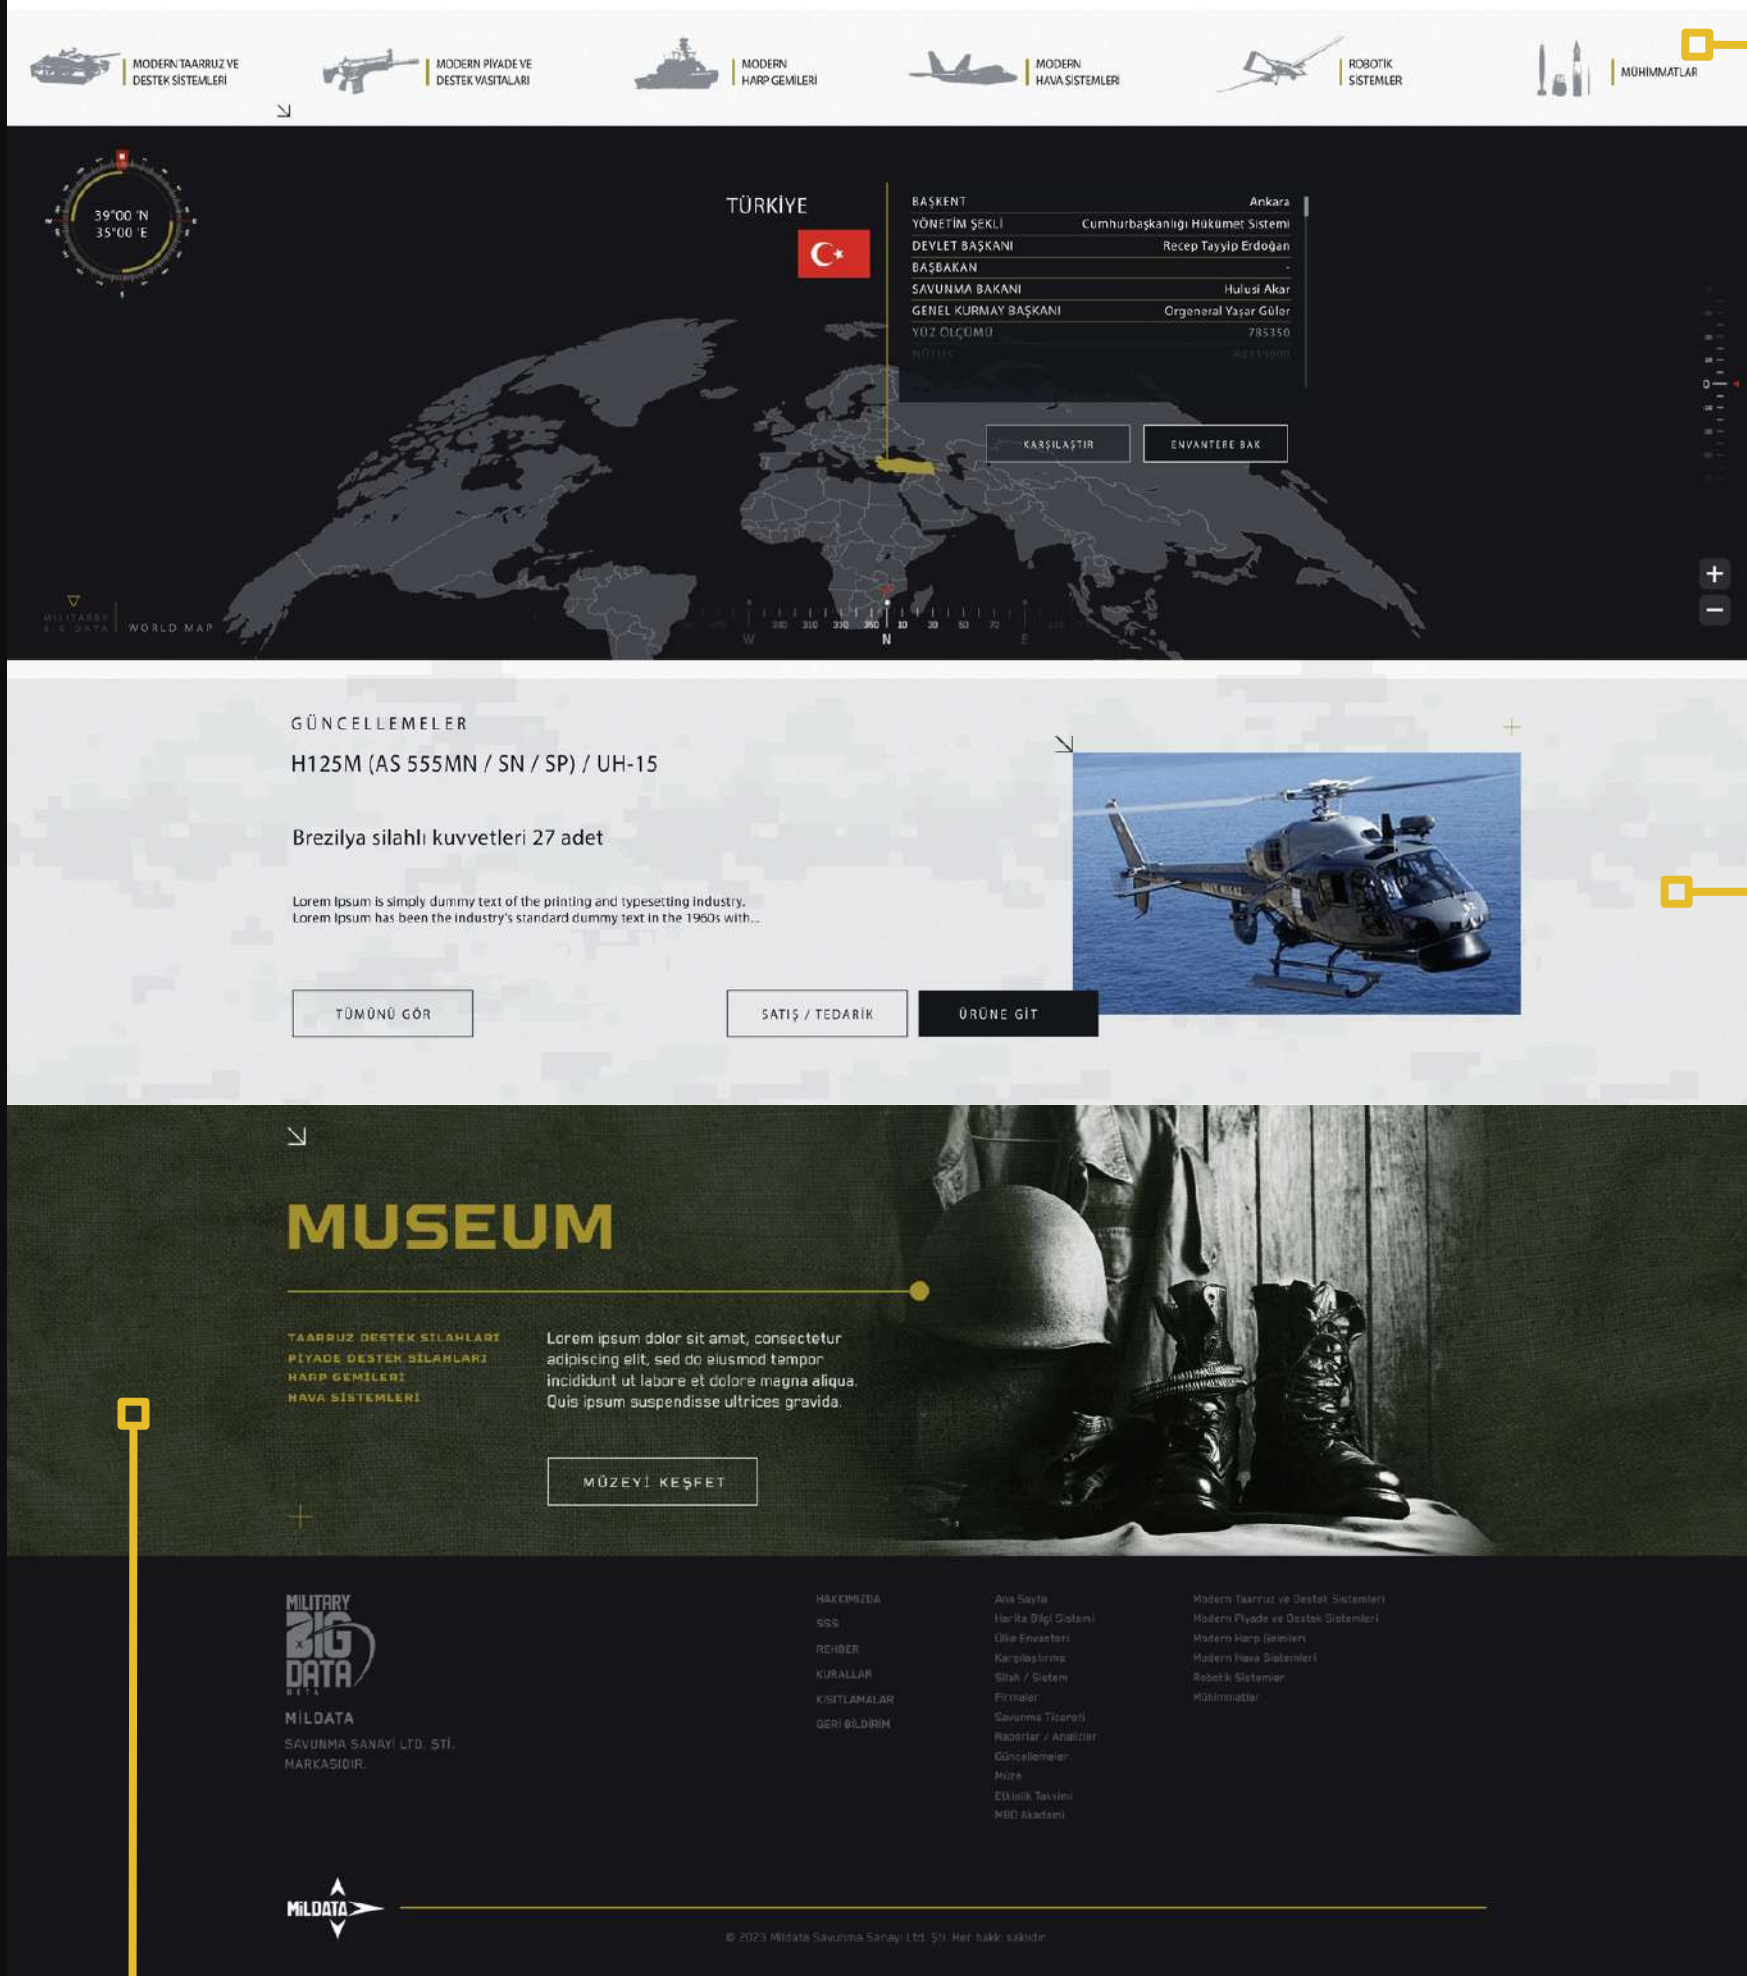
MODERN TAARRUZ VE DESTEK SİSTEMLERİ
MODERN PİYADE VE DESTEK VASITALARI
MODERN HARP GEMİLERİ
MODERN HAVA SİSTEMLERİ
ROBOTİK SİSTEMLER
MÜHİMMATLAR

39°00 'N
35°00 'E

TÜRKİYE

| | |
|---|---|
| BAŞKENT | Ankara |
| YÖNETİM ŞEKLİ | Cumhurbaşkanlığı Hükümet Sistemi |
| DEVLET BAŞKANI | Recep Tayyip Erdoğan |
| BAŞBAKAN | - |
| SAVUNMA BAKANI | Hulusi Akar |
| GENEL KURMAY BAŞKANI | Orgeneral Yaşar Güler |
| YÜZ ÖLÇÜMÜ | 785350 |
| NÜFUS | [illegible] |

KARŞILAŞTIR
ENVANTERE BAK

MILITARY BIG DATA | WORLD MAP

300 310 330 350 N 10 30 50 70
W E

GÜNCELLEMELER
H125M (AS 555MN / SN / SP) / UH-15

Brezilya silahlı kuvvetleri 27 adet

Lorem Ipsum is simply dummy text of the printing and typesetting industry. Lorem Ipsum has been the industry's standard dummy text in the 1960s with...

TÜMÜNÜ GÖR
SATIŞ / TEDARİK
ÜRÜNE GİT

MUSEUM

TAARRUZ DESTEK SİLAHLARI
PİYADE DESTEK SİLAHLARI
HARP GEMİLERİ
HAVA SİSTEMLERİ

Lorem ipsum dolor sit amet, consectetur adipiscing elit, sed do eiusmod tempor incididunt ut labore et dolore magna aliqua. Quis ipsum suspendisse ultrices gravida.

MÜZEYİ KEŞFET

MILITARY BIG DATA BETA
MİLDATA
SAVUNMA SANAYİ LTD. ŞTİ. MARKASIDIR.

HAKKIMIZDA
SSS
REHBER
KURALLAR
KISITLAMALAR
GERİ BİLDİRİM

Ana Sayfa
Harita Bilgi Sistemi
Ülke Envanteri
Karşılaştırma
Silah / Sistem
Firmalar
Savunma Ticareti
Raporlar / Analizler
Güncellemeler
Müze
Etkinlik Takvimi
MBD Akademi

Modern Taarruz ve Destek Sistemleri
Modern Piyade ve Destek Sistemleri
Modern Harp Gemileri
Modern Hava Sistemleri
Robotik Sistemler
Mühimmatlar

MİLDATA

© 2023 Mildata Savunma Sanayi Ltd. Şti. Her hakkı saklıdır.